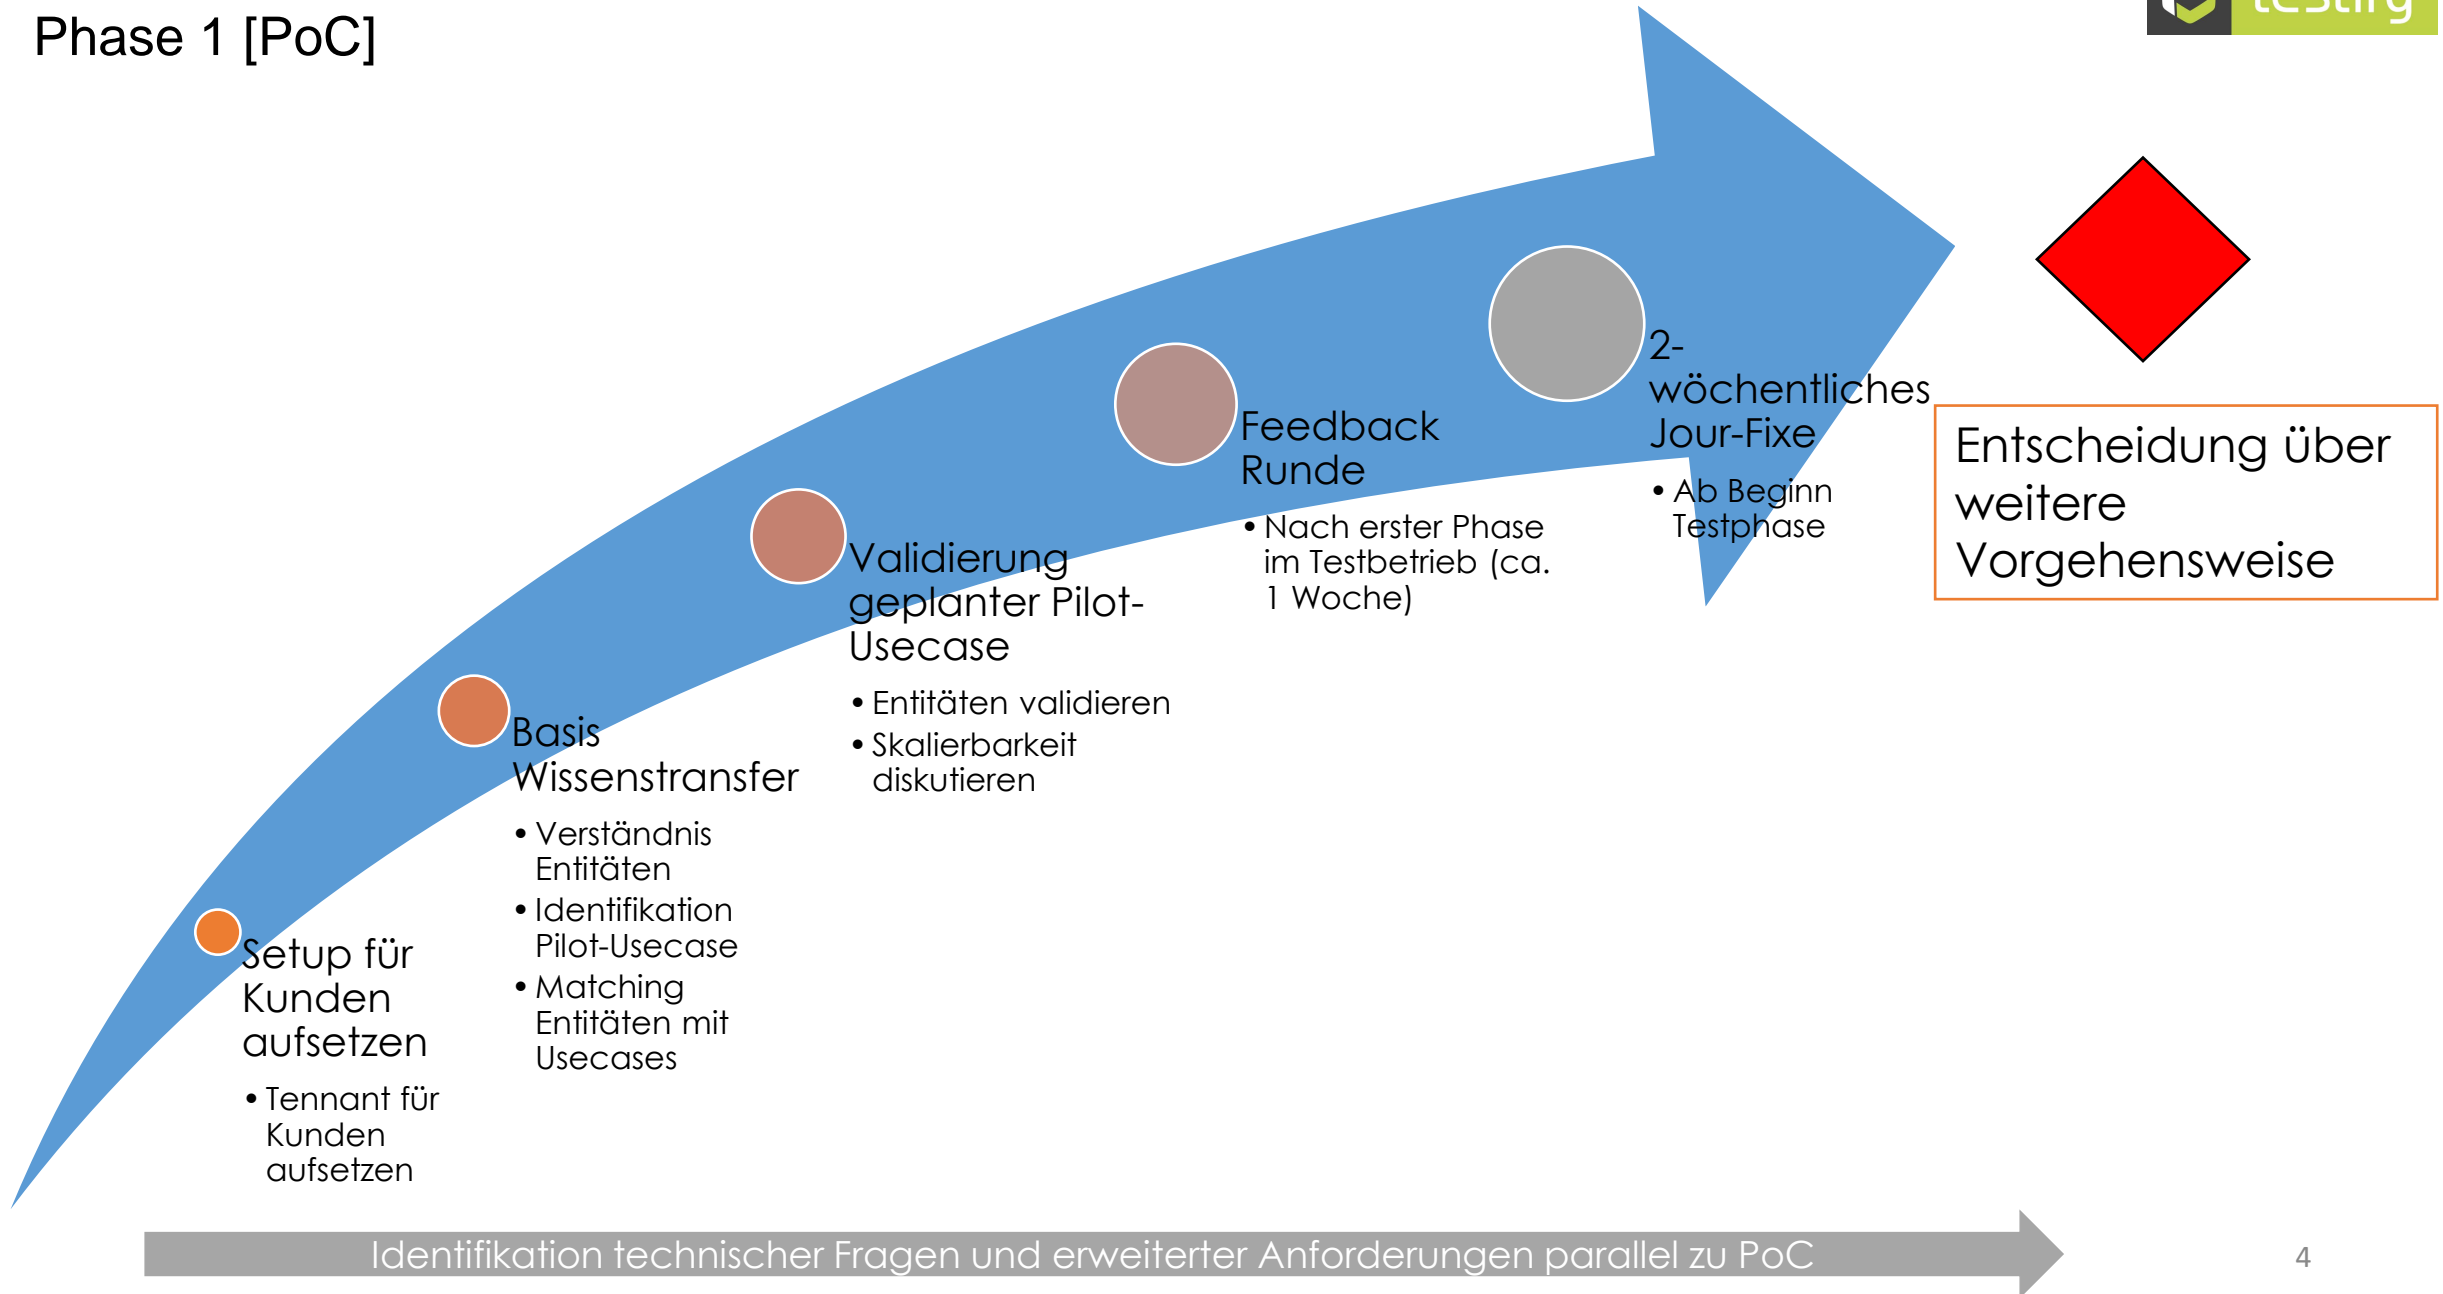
Phase 1 [PoC]

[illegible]

Setup für Kunden aufsetzen

- Tennant für Kunden aufsetzen

Basis Wissenstransfer

- Verständnis Entitäten
- Identifikation Pilot-Usecase
- Matching Entitäten mit Usecases

Validierung geplanter Pilot-Usecase

- Entitäten validieren
- Skalierbarkeit diskutieren

Feedback Runde

- Nach erster Phase im Testbetrieb (ca. 1 Woche)

2-wöchentliches Jour-Fixe

- Ab Beginn Testphase

Entscheidung über weitere Vorgehensweise

Identifikation technischer Fragen und erweiterter Anforderungen parallel zu PoC

4